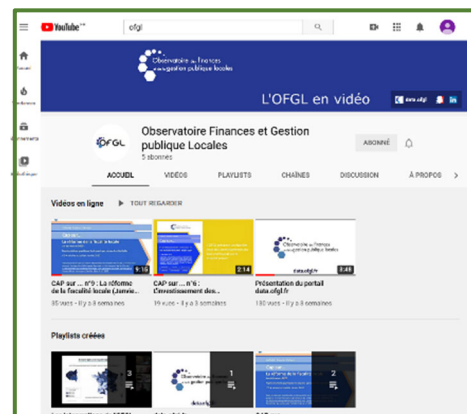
YouTube FR

ofgl

Observatoire des finances et de la gestion publique Locales

L'OFGL en vidéo

data.ofgl

OFGL

Observatoire Finances et Gestion publique Locales

5 abonnés

ABONNÉ

ACCUEIL

VIDÉOS

PLAYLISTS

CHAÎNES

DISCUSSION

À PROPOS

Vidéos en ligne

TOUT REGARDER

9:16

CAP sur ... n°9 : La réforme de la fiscalité locale (Janvie...

30 vues • il y a 8 semaines

2:14

CAP sur ... n°6 : L'investissement des...

19 vues • il y a 8 semaines

3:48

Présentation du portail data.ofgl.fr

130 vues • il y a 8 semaines

Playlists créées

3

1

2